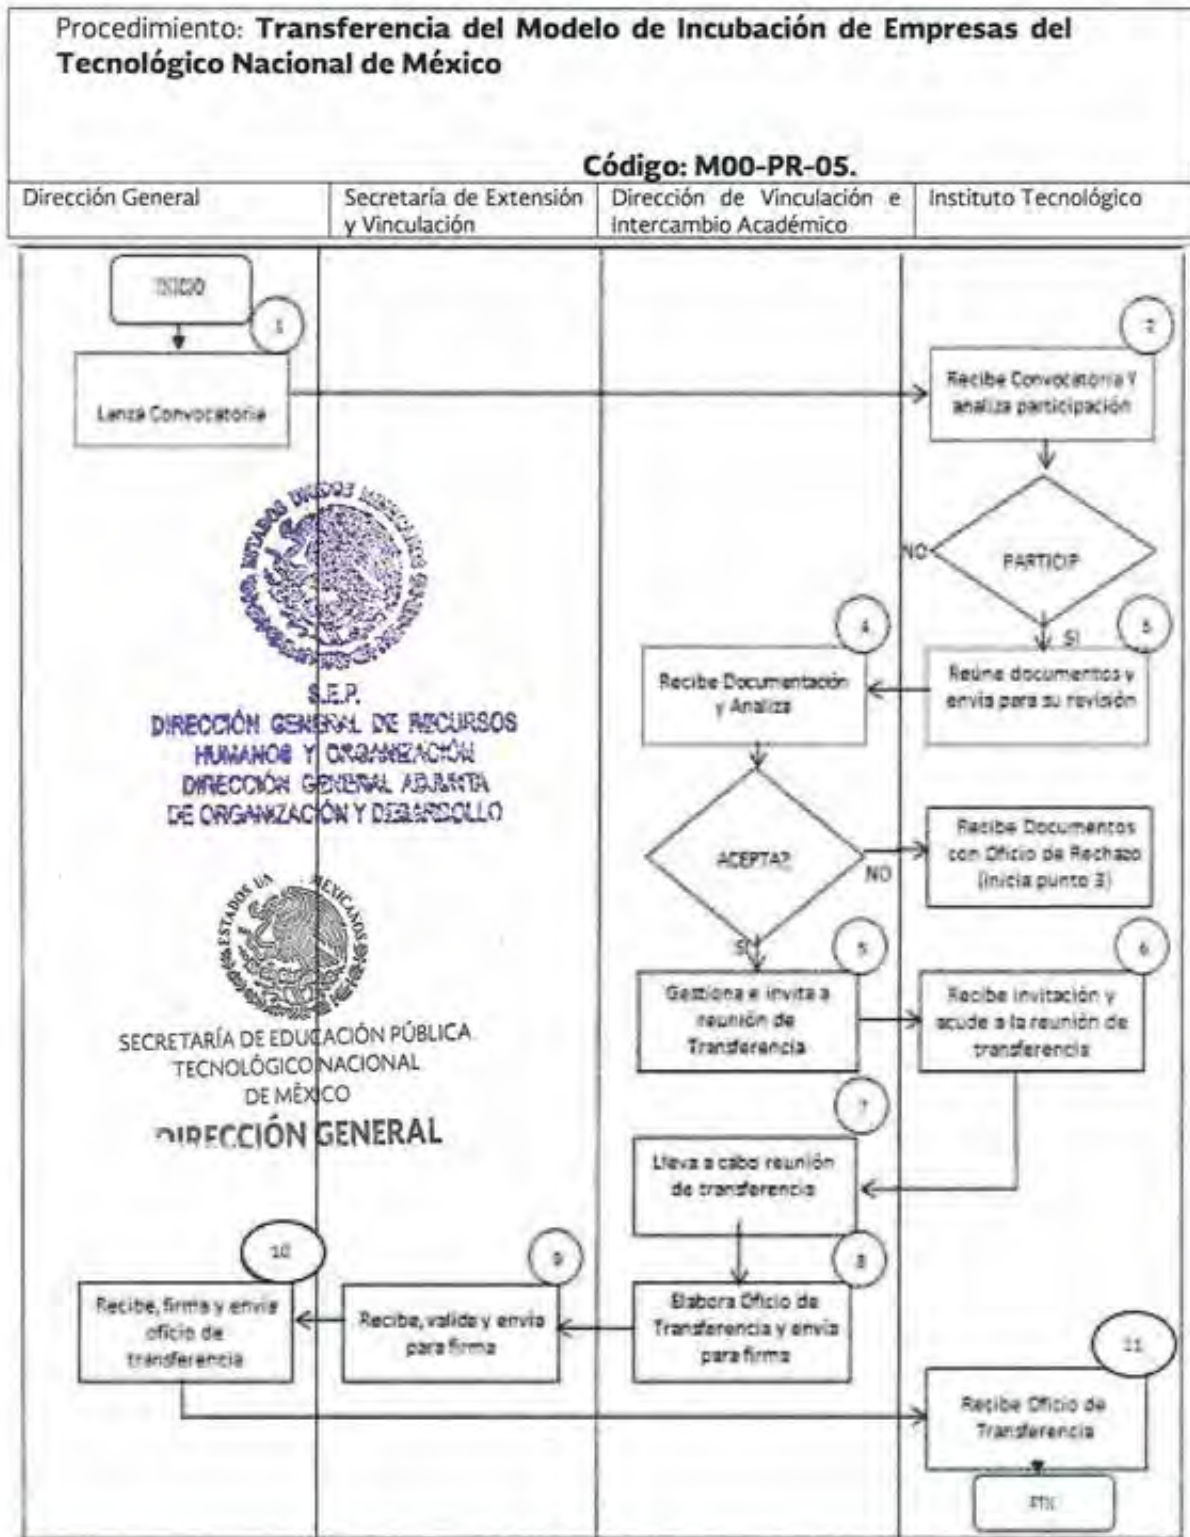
Procedimiento: **Transferencia del Modelo de Incubación de Empresas del Tecnológico Nacional de México**

**Código: M00-PR-05.**

| Dirección General | Secretaría de Extensión y Vinculación | Dirección de Vinculación e Intercambio Académico | Instituto Tecnológico |
|---|---|---|---|

INICIO

1

Lanza Convocatoria

2

Recibe Convocatoria Y analiza participación

NO

PARTICIP

SI

4

3

Recibe Documentación y Analiza

Reúne documentos y envía para su revisión

S.E.P.
DIRECCIÓN GENERAL DE RECURSOS HUMANOS Y ORGANIZACIÓN
DIRECCIÓN GENERAL ADJUNTA DE ORGANIZACIÓN Y DESARROLLO

ACEPTA?

NO

Recibe Documentos con Oficio de Rechazo (inicia punto 3)

SI

5

6

Gestiona e invita a reunión de Transferencia

Recibe invitación y acude a la reunión de transferencia

ESTADOS UNIDOS MEXICANOS

SECRETARÍA DE EDUCACIÓN PÚBLICA
TECNOLÓGICO NACIONAL DE MÉXICO
DIRECCIÓN GENERAL

7

Lleva a cabo reunión de transferencia

10

9

8

Recibe, firma y envía oficio de transferencia

Recibe, valida y envía para firma

Elabora Oficio de Transferencia y envía para firma

11

Recibe Oficio de Transferencia

FIN